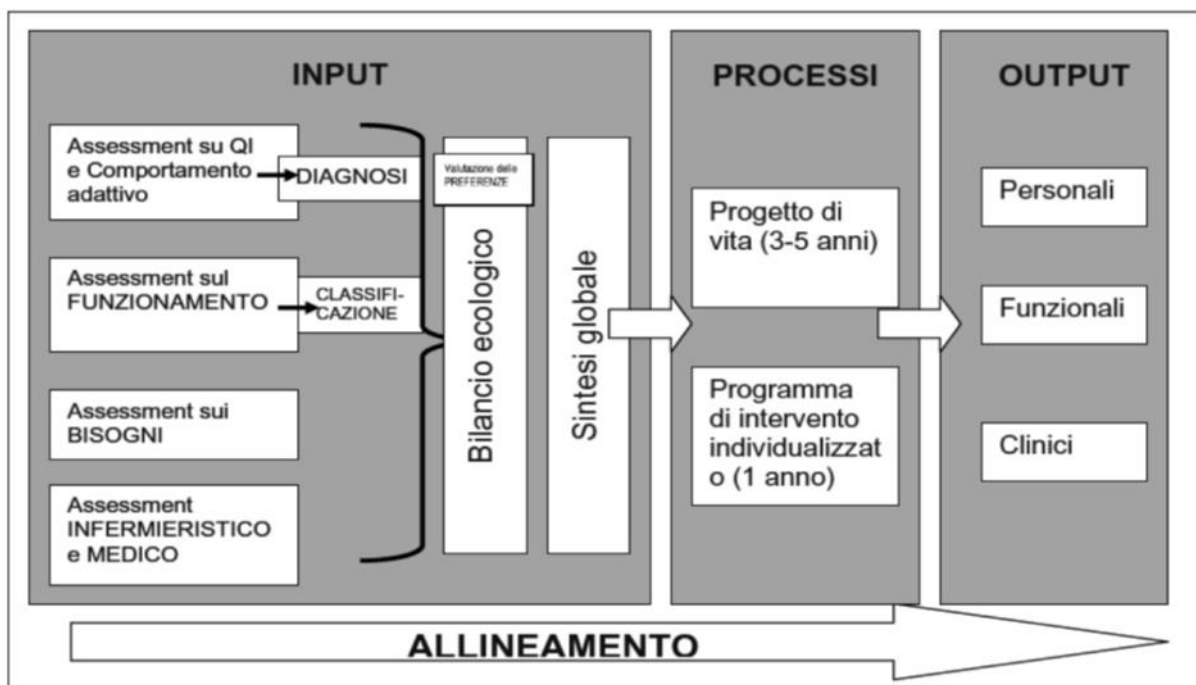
INPUT

Assessment su QI e Comportamento adattivo

DIAGNOSI

Valutazione delle PREFERENZE

Assessment sul FUNZIONAMENTO

CLASSIFICAZIONE

Assessment sui BISOGNI

Assessment INFERMIERISTICO e MEDICO

Bilancio ecologico

Sintesi globale

PROCESSI

Progetto di vita (3-5 anni)

Programma di intervento individualizzato (1 anno)

OUTPUT

Personali

Funzionali

Clinici

ALLINEAMENTO